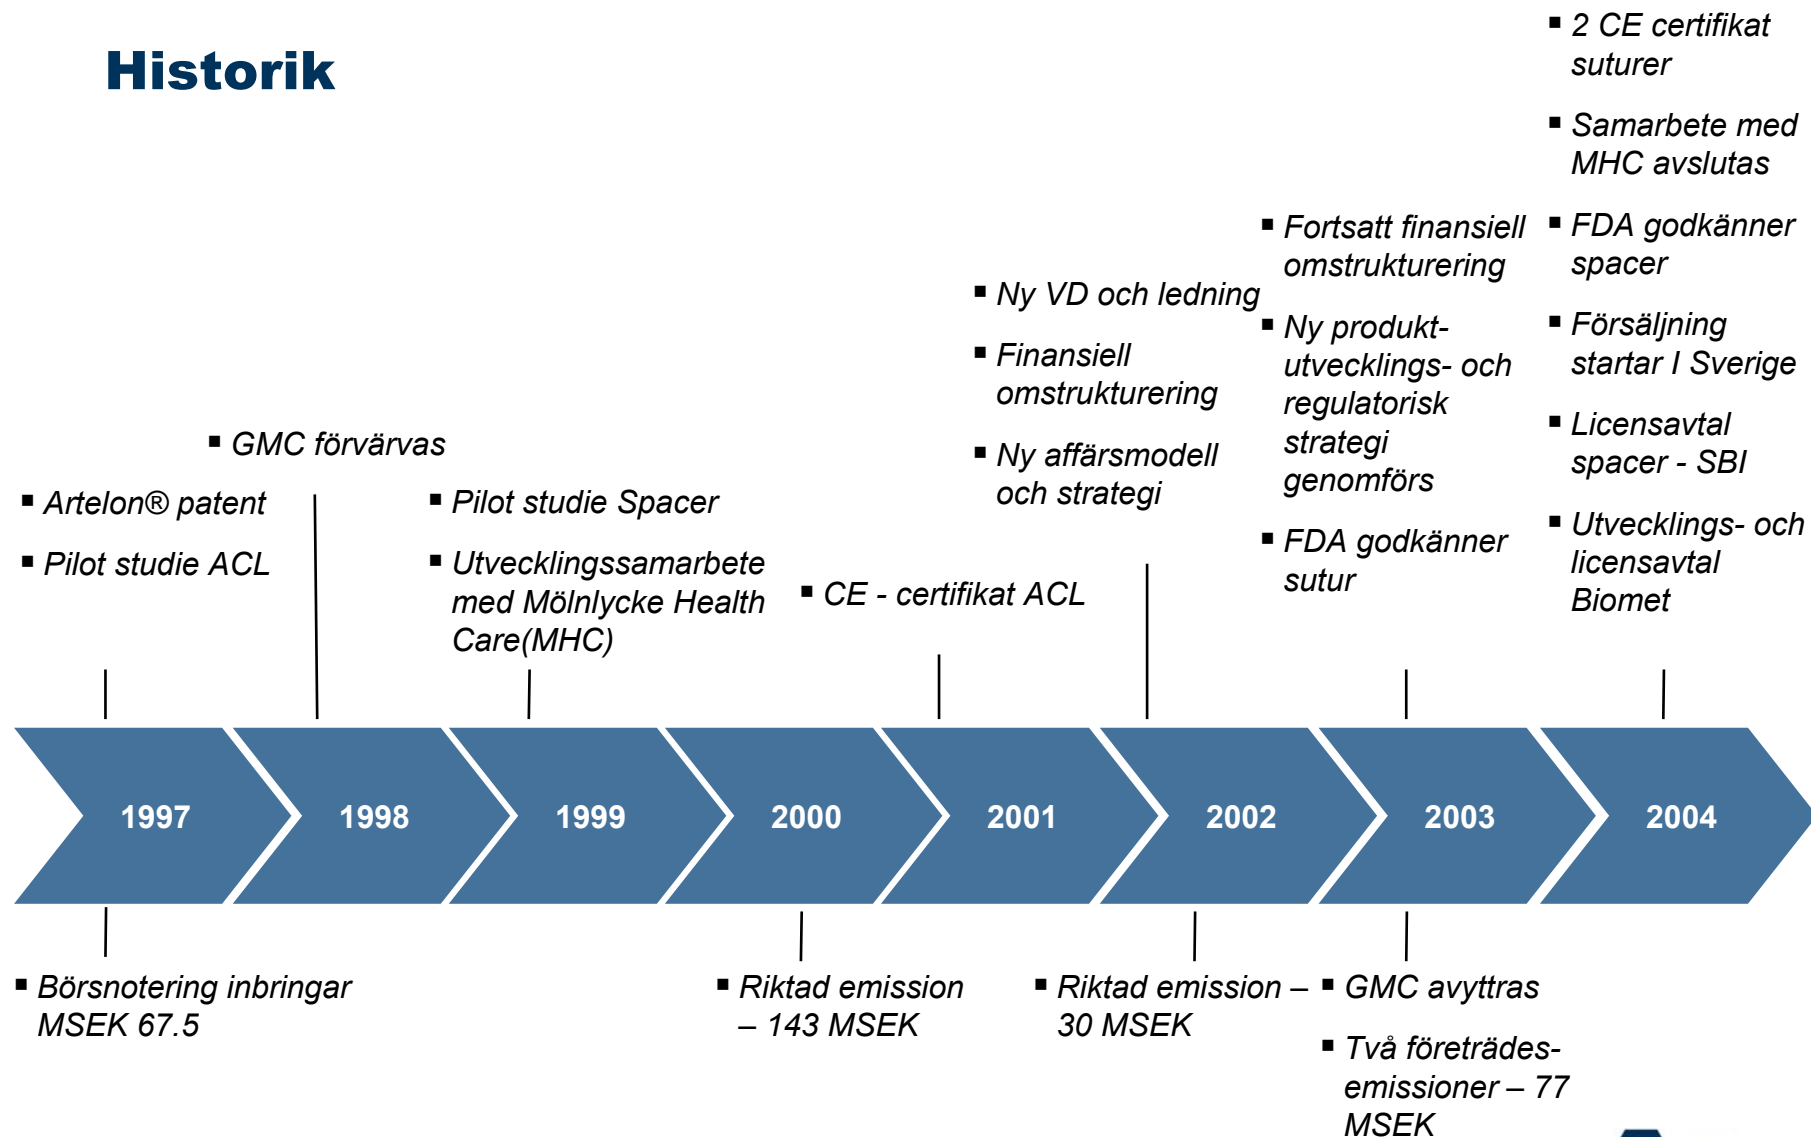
Historik

- Artelon® patent
- Pilot studie ACL

- GMC förvärvas

- Pilot studie Spacer
- Utvecklingssamarbete med Mölnlycke Health Care(MHC)

- CE - certifikat ACL

- Ny VD och ledning
- Finansiell omstrukturering
- Ny affärsmodell och strategi

- Fortsatt finansiell omstrukturering
- Ny produktutvecklings- och regulatorisk strategi genomförs
- FDA godkänner sutur

- 2 CE certifikat suturer
- Samarbete med MHC avslutas
- FDA godkänner spacer
- Försäljning startar I Sverige
- Licensavtal spacer - SBI
- Utvecklings- och licensavtal Biomet

1997 1998 1999 2000 2001 2002 2003 2004

- Börsnotering inbringar MSEK 67.5

- Riktad emission – 143 MSEK

- Riktad emission – 30 MSEK

- GMC avyttras
- Två företrädesemissioner – 77 MSEK